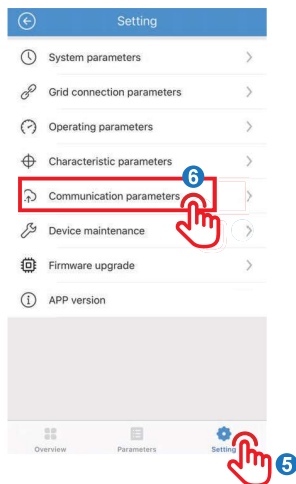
Setting

System parameters

Grid connection parameters

Operating parameters

Characteristic parameters

Communication parameters

6

Device maintenance

Firmware upgrade

APP version

Overview

Parameters

Setting

5